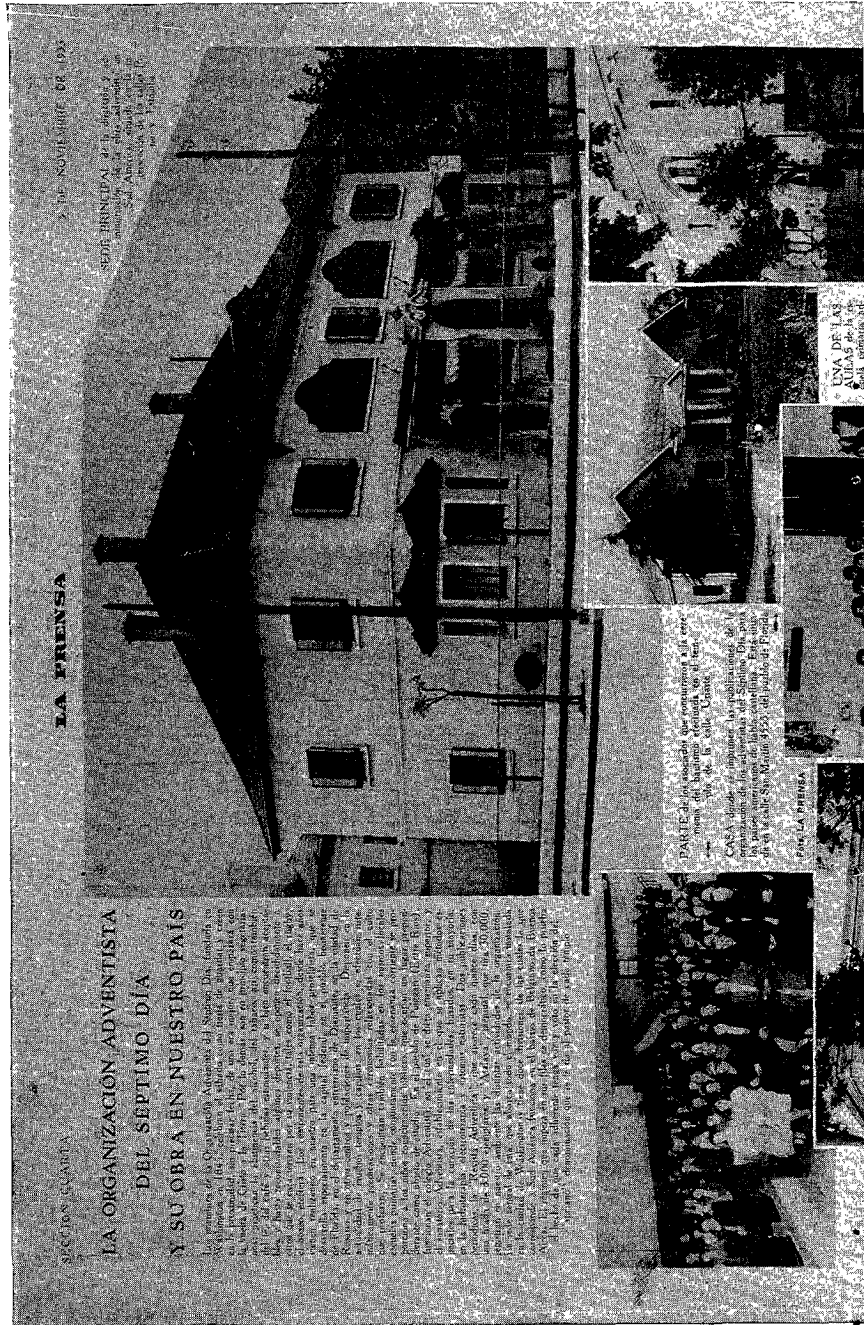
SECCIÓN CUARTA

LA PRENSA

2 DE NOVIEMBRE DE 193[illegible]

LA ORGANIZACIÓN ADVENTISTA DEL SEPTIMO DÍA Y SU OBRA EN NUESTRO PAÍS

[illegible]

SEDE PRINCIPAL de la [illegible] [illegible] Sud América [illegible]

PARTE de los concurrentes que concurrieron a la ceremonia del bautismo efectuada en el templo de la calle Uriarte

CASA donde se imparten las instrucciones de la primera escuela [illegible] Está ubicada en la calle San Martín 4553, del pueblo de Florida

Foto LA PRENSA

UNA DE LAS AULAS de la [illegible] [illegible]